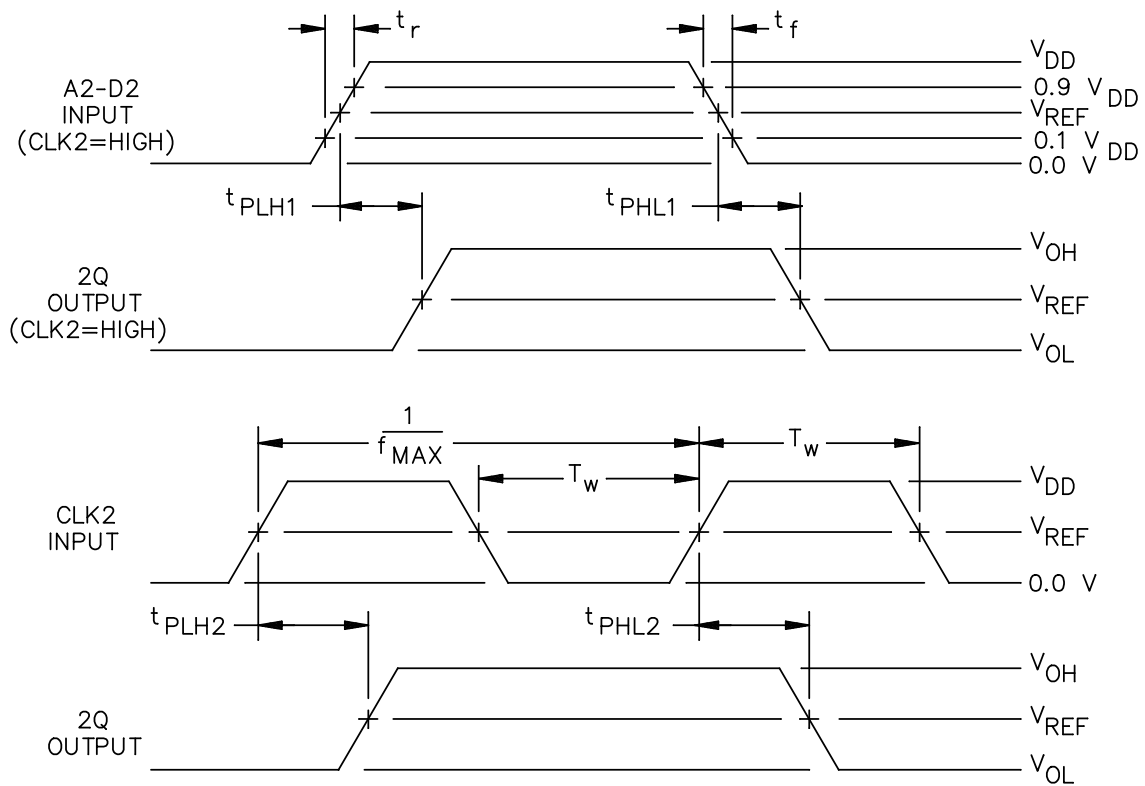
$t_r$

$t_f$

A2-D2 INPUT (CLK2=HIGH)

$V_{DD}$

0.9 $V_{DD}$

$V_{REF}$

0.1 $V_{DD}$

0.0 V

$t_{PLH1}$

$t_{PHL1}$

2Q OUTPUT (CLK2=HIGH)

$V_{OH}$

$V_{REF}$

$V_{OL}$

$\frac{1}{f_{MAX}}$

$T_w$

$T_w$

CLK2 INPUT

$V_{DD}$

$V_{REF}$

0.0 V

$t_{PLH2}$

$t_{PHL2}$

2Q OUTPUT

$V_{OH}$

$V_{REF}$

$V_{OL}$